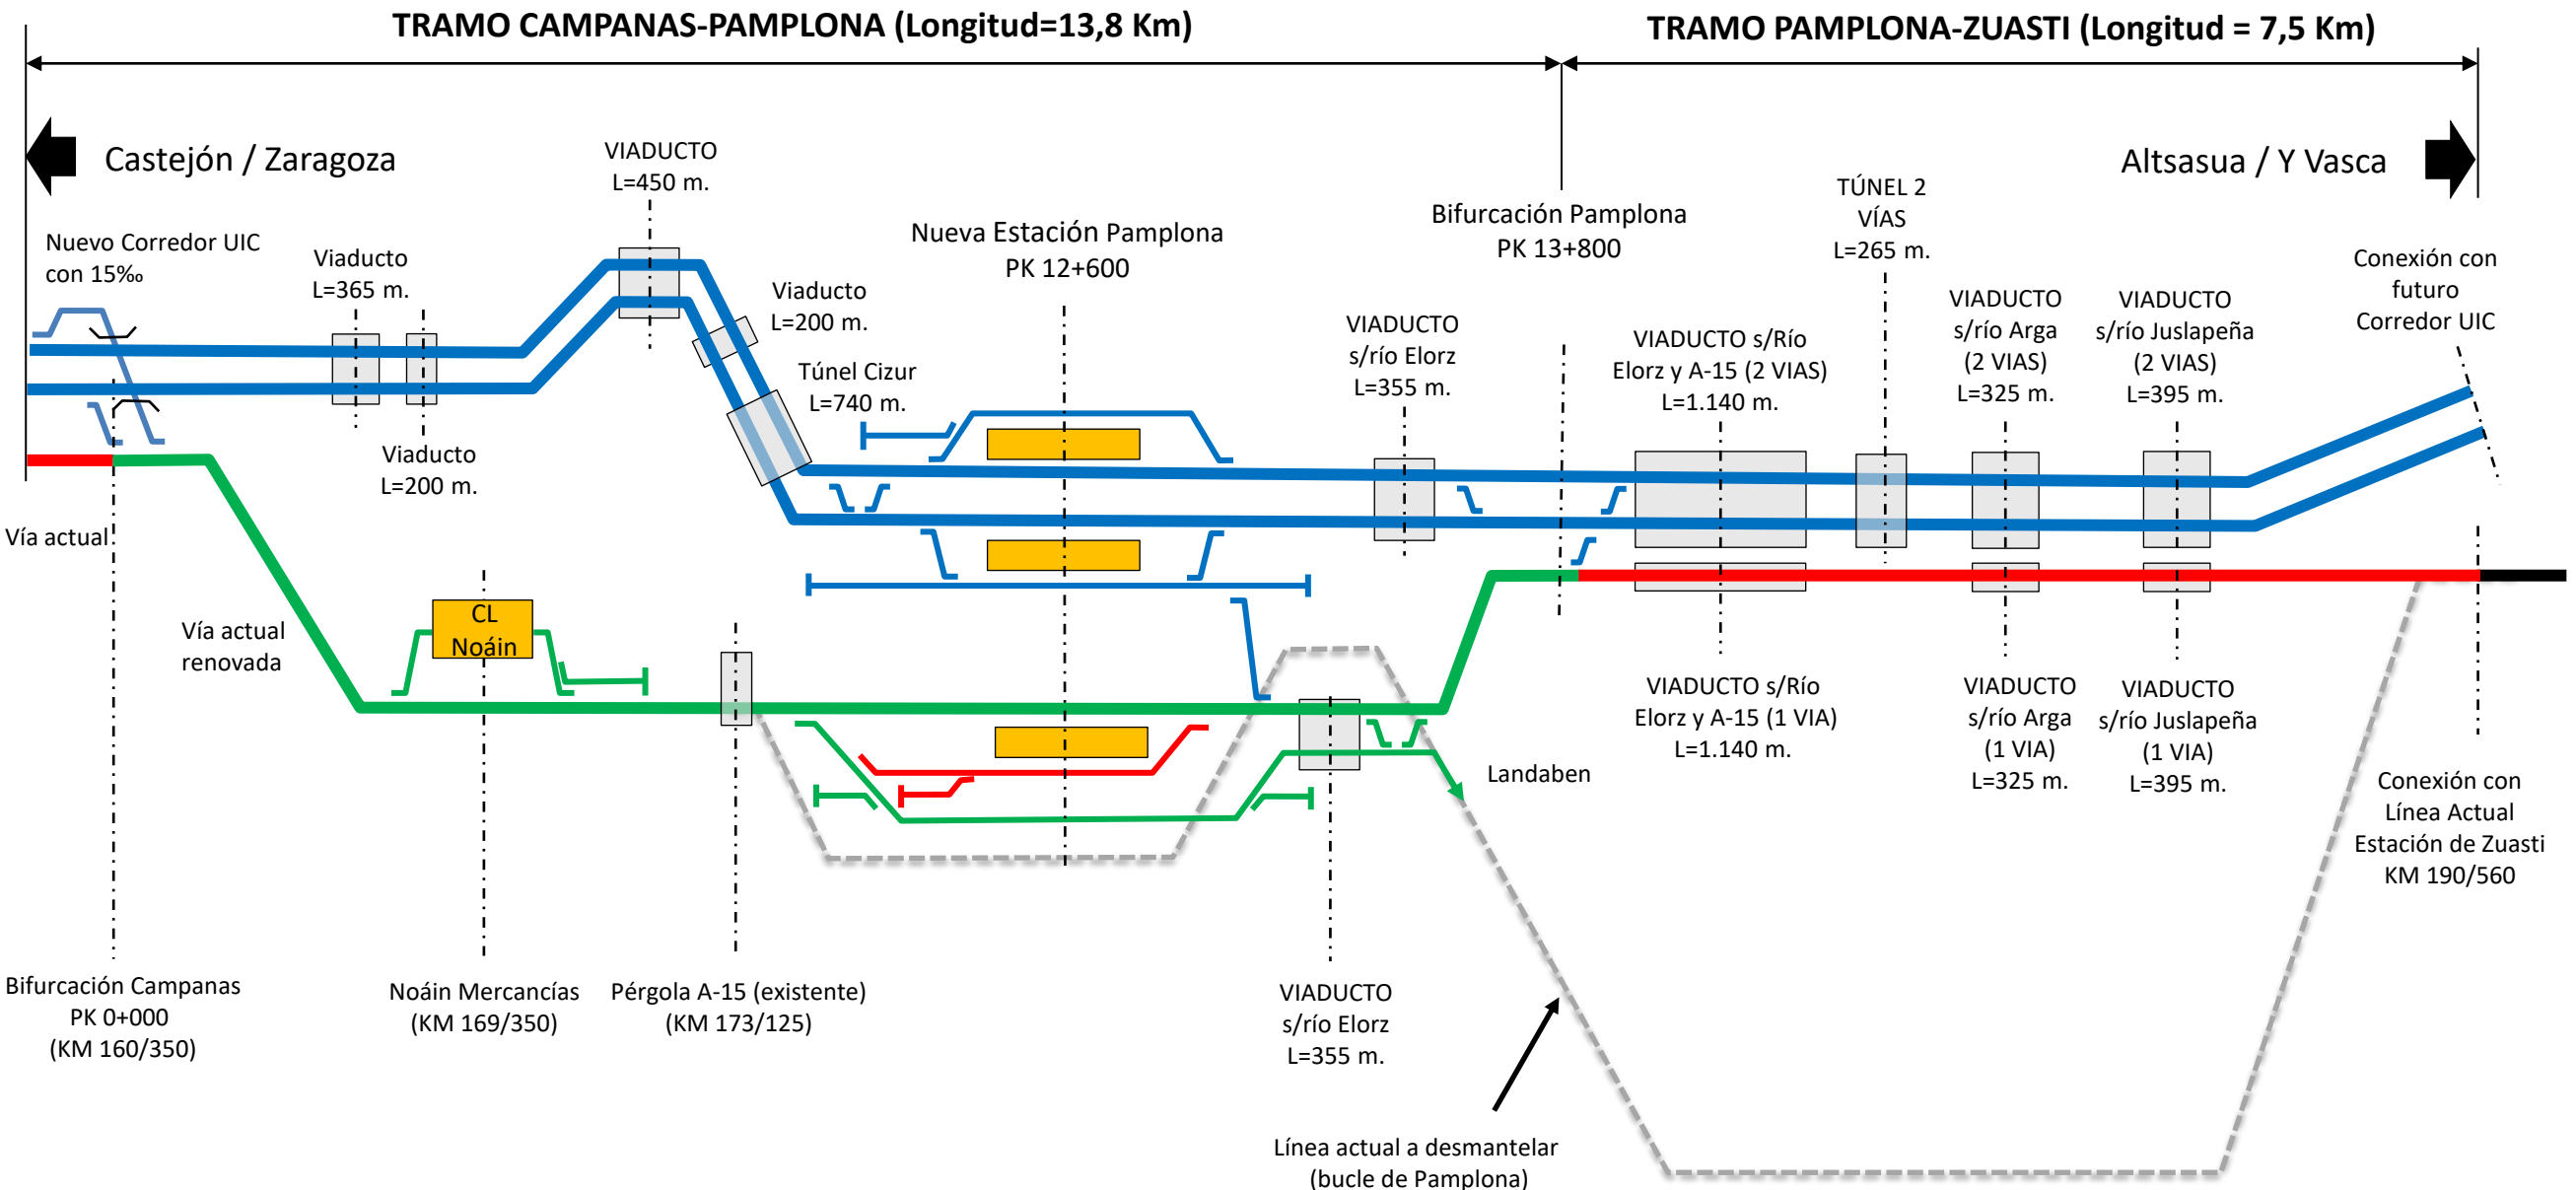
TRAMO CAMPANAS-PAMPLONA (Longitud=13,8 Km)

TRAMO PAMPLONA-ZUASTI (Longitud = 7,5 Km)

Castejón / Zaragoza

Altsasua / Y Vasca

VIADUCTO L=450 m.

Nuevo Corredor UIC con 15‰

Viaducto L=365 m.

Viaducto L=200 m.

Nueva Estación Pamplona PK 12+600

Bifurcación Pamplona PK 13+800

TÚNEL 2 VÍAS L=265 m.

Conexión con futuro Corredor UIC

Túnel Cizur L=740 m.

VIADUCTO s/río Elorz L=355 m.

VIADUCTO s/Río Elorz y A-15 (2 VIAS) L=1.140 m.

VIADUCTO s/río Arga (2 VIAS) L=325 m.

VIADUCTO s/río Juslapeña (2 VIAS) L=395 m.

Viaducto L=200 m.

Vía actual

Vía actual renovada

CL Noáin

Landaben

VIADUCTO s/Río Elorz y A-15 (1 VIA) L=1.140 m.

VIADUCTO s/río Arga (1 VIA) L=325 m.

VIADUCTO s/río Juslapeña (1 VIA) L=395 m.

Conexión con Línea Actual Estación de Zuasti KM 190/560

Bifurcación Campanas PK 0+000 (KM 160/350)

Noáin Mercancías (KM 169/350)

Pérgola A-15 (existente) (KM 173/125)

VIADUCTO s/río Elorz L=355 m.

Línea actual a desmantelar (bucle de Pamplona)